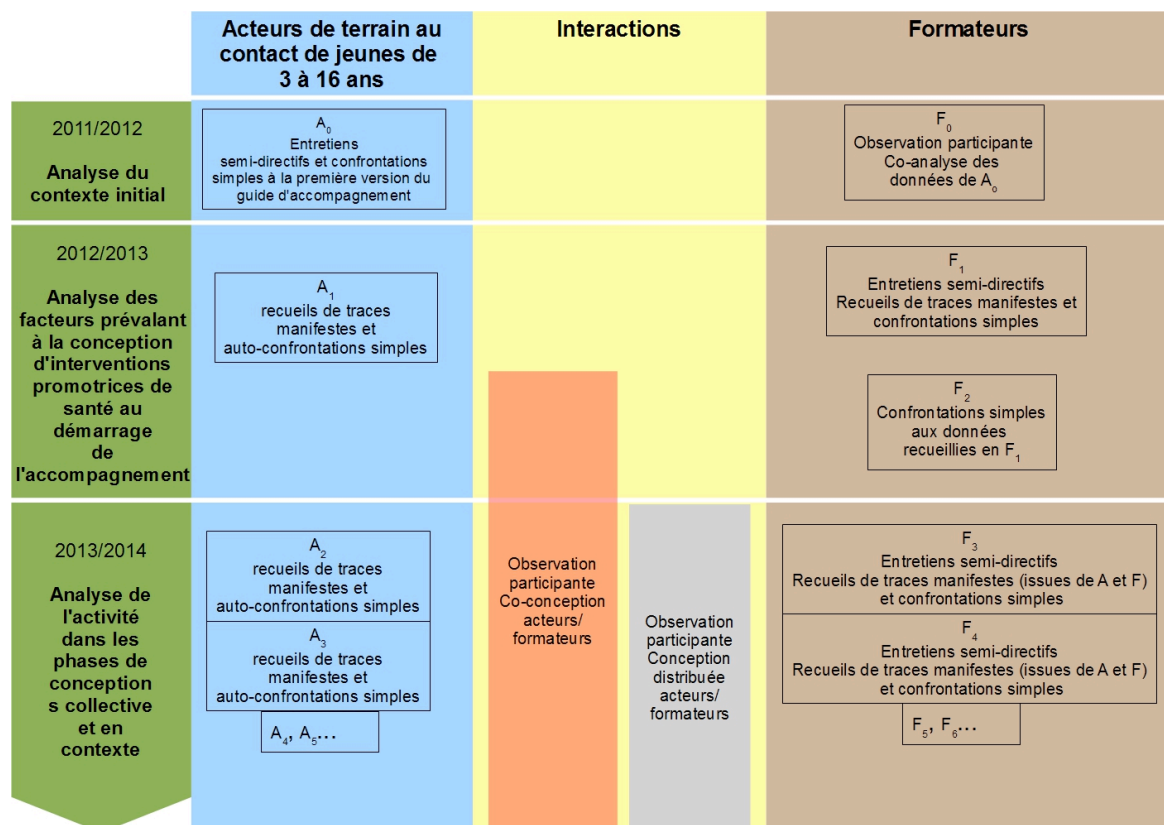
| | Acteurs de terrain au contact de jeunes de 3 à 16 ans | Interactions | Formateurs |
|---|---|---|---|
| 2011/2012 Analyse du contexte initial | $A_0$ Entretiens semi-directifs et confrontations simples à la première version du guide d'accompagnement | | $F_0$ Observation participante Co-analyse des données de $A_o$ |
| 2012/2013 Analyse des facteurs prévalant à la conception d'interventions promotrices de santé au démarrage de l'accompagnement | $A_1$ recueils de traces manifestes et auto-confrontations simples | | $F_1$ Entretiens semi-directifs Recueils de traces manifestes et confrontations simples<br>$F_2$ Confrontations simples aux données recueillies en $F_1$ |
| 2013/2014 Analyse de l'activité dans les phases de conception s collective et en contexte | $A_2$ recueils de traces manifestes et auto-confrontations simples<br>$A_3$ recueils de traces manifestes et auto-confrontations simples<br>$A_4$, $A_5$… | Observation participante Co-conception acteurs/ formateurs<br>Observation participante Conception distribuée acteurs/ formateurs | $F_3$ Entretiens semi-directifs Recueils de traces manifestes (issues de A et F) et confrontations simples<br>$F_4$ Entretiens semi-directifs Recueils de traces manifestes (issues de A et F) et confrontations simples<br>$F_5$, $F_6$… |